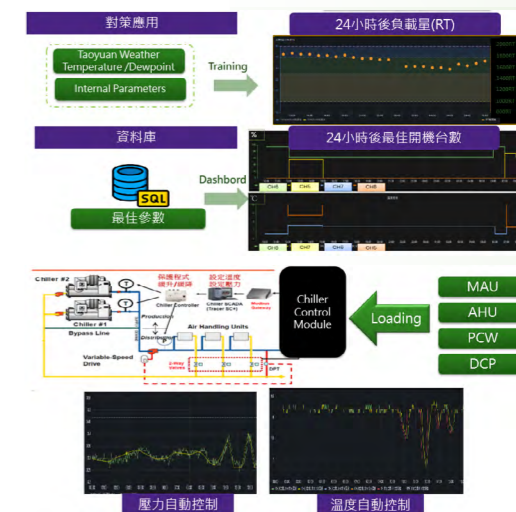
對策應用

24小時後負載量(RT)

Taoyuan Weather Temperature /Dewpoint

Internal Parameters

Training

資料庫

24小時後最佳開機台數

SQL

Dashbord

最佳參數

CH5 CH6 CH7 CH8

Chiller #2

Chiller #1

Bypass Line

Variable-Speed Drive

保護程式 運作/維護

設定溫度 設定動力

Chiller Controller

Chiller BLADE (Tracer SC+)

Production

Distribution

Air Handling Units

2-Way Valves

DPT

Chiller Control Module

Loading

MAU

AHU

PCW

DCP

壓力自動控制

溫度自動控制